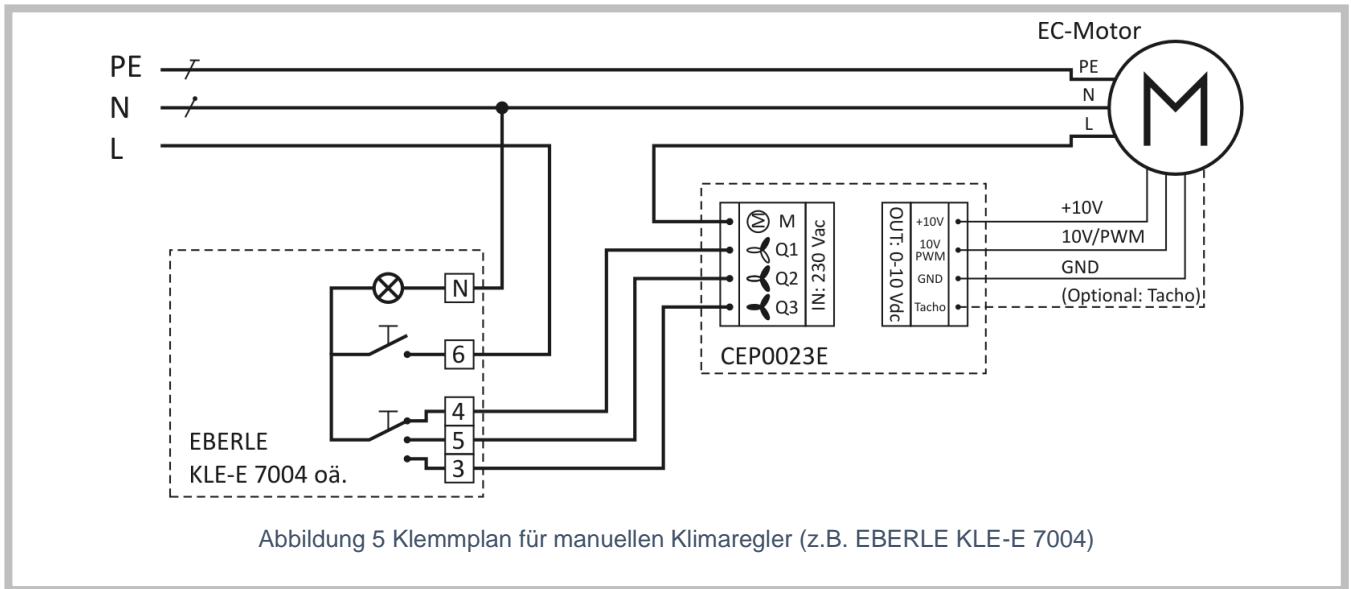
EC-Motor

PE
N
L

PE
N
L
M

M
Q1
Q2
Q3
IN: 230 Vac

OUT: 0-10 Vdc
+10V
10V PWM
GND
Tacho

+10V
10V/PWM
GND
(Optional: Tacho)

CEP0023E

N
6
4
5
3

EBERLE
KLE-E 7004 oä.

Abbildung 5 Klemmplan für manuellen Klimaregler (z.B. EBERLE KLE-E 7004)